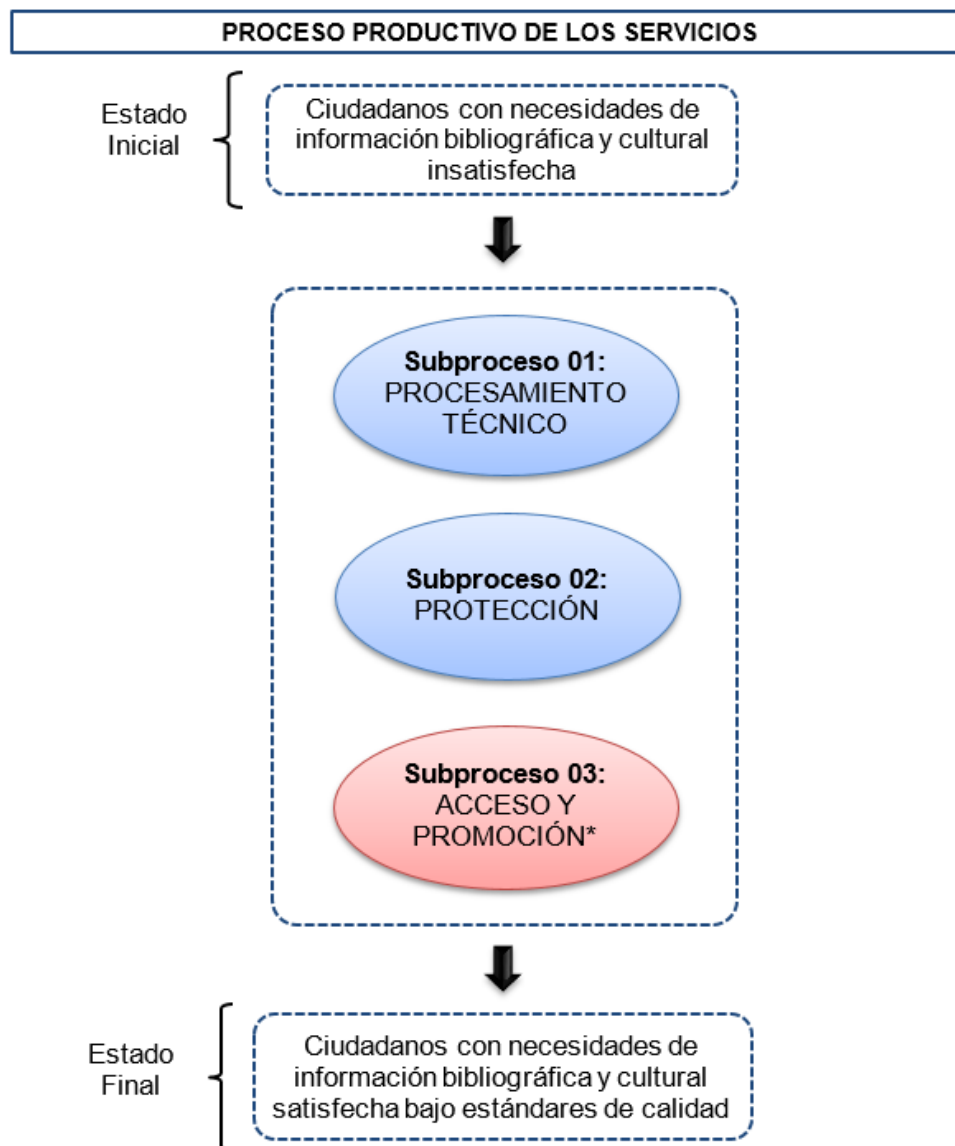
PROCESO PRODUCTIVO DE LOS SERVICIOS

Estado Inicial

Ciudadanos con necesidades de información bibliográfica y cultural insatisfecha

**Subproceso 01:** PROCESAMIENTO TÉCNICO

**Subproceso 02:** PROTECCIÓN

**Subproceso 03:** ACCESO Y PROMOCIÓN*

Estado Final

Ciudadanos con necesidades de información bibliográfica y cultural satisfecha bajo estándares de calidad